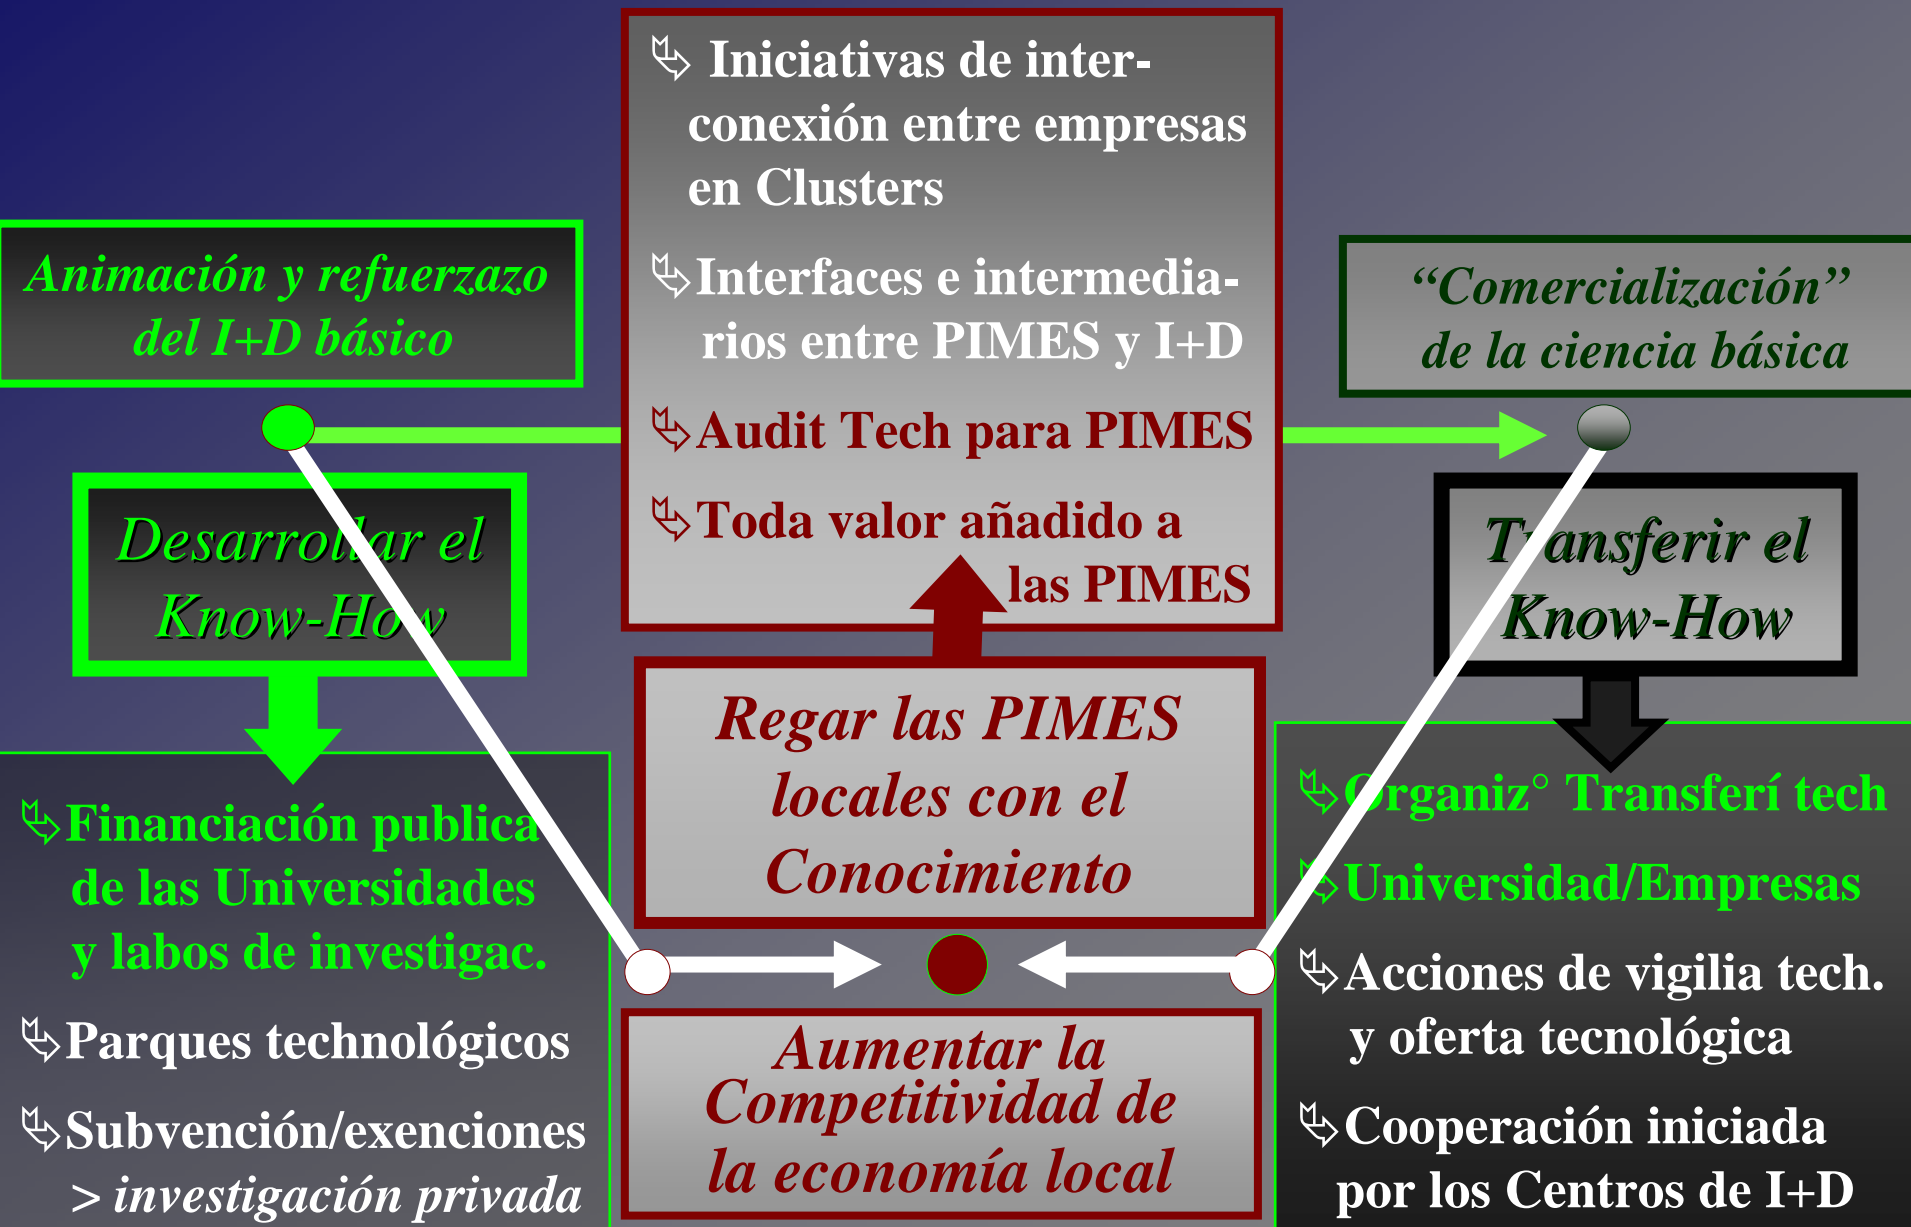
Animación y refuerzazo del I+D básico

Desarrollar el Know-How

Financiación publica de las Universidades y labos de investigac.

Parques technológicos

Subvención/exenciones > investigación privada

Iniciativas de interconexión entre empresas en Clusters

Interfaces e intermediarios entre PIMES y I+D

Audit Tech para PIMES

Toda valor añadido a las PIMES

Regar las PIMES locales con el Conocimiento

Aumentar la Competitividad de la economía local

“Comercialización” de la ciencia básica

Transferir el Know-How

Organiz° Transferí tech Universidad/Empresas

Acciones de vigilia tech. y oferta tecnológica

Cooperación iniciada por los Centros de I+D